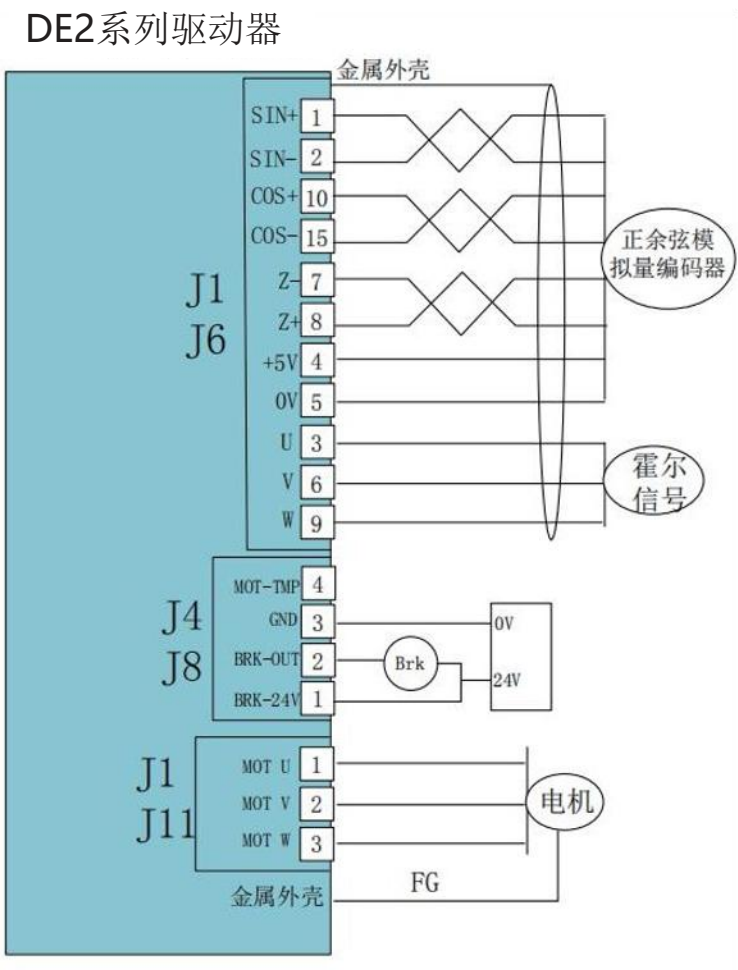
DE2系列驱动器

金属外壳

J1
J6

SIN+ 1
SIN- 2
COS+ 10
COS- 15
Z- 7
Z+ 8
+5V 4
0V 5
U 3
V 6
W 9

正余弦模拟量编码器

霍尔信号

J4
J8

MOT-TMP 4
GND 3
BRK-OUT 2
BRK-24V 1

Brk

0V
24V

J1
J11

MOT U 1
MOT V 2
MOT W 3

电机

金属外壳
FG